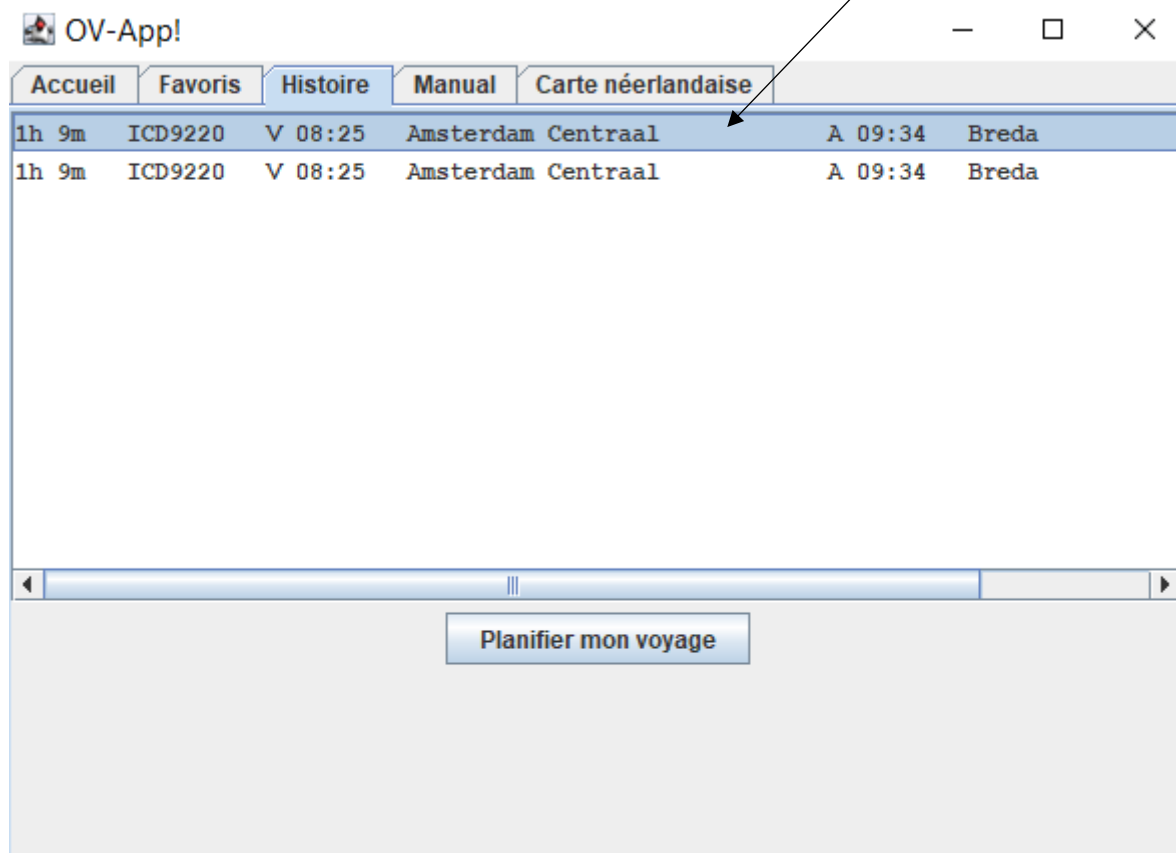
OV-App!

Accueil | Favoris | Histoire | Manual | Carte néerlandaise

1h 9m ICD9220 V 08:25 Amsterdam Centraal A 09:34 Breda
1h 9m ICD9220 V 08:25 Amsterdam Centraal A 09:34 Breda

Planifier mon voyage